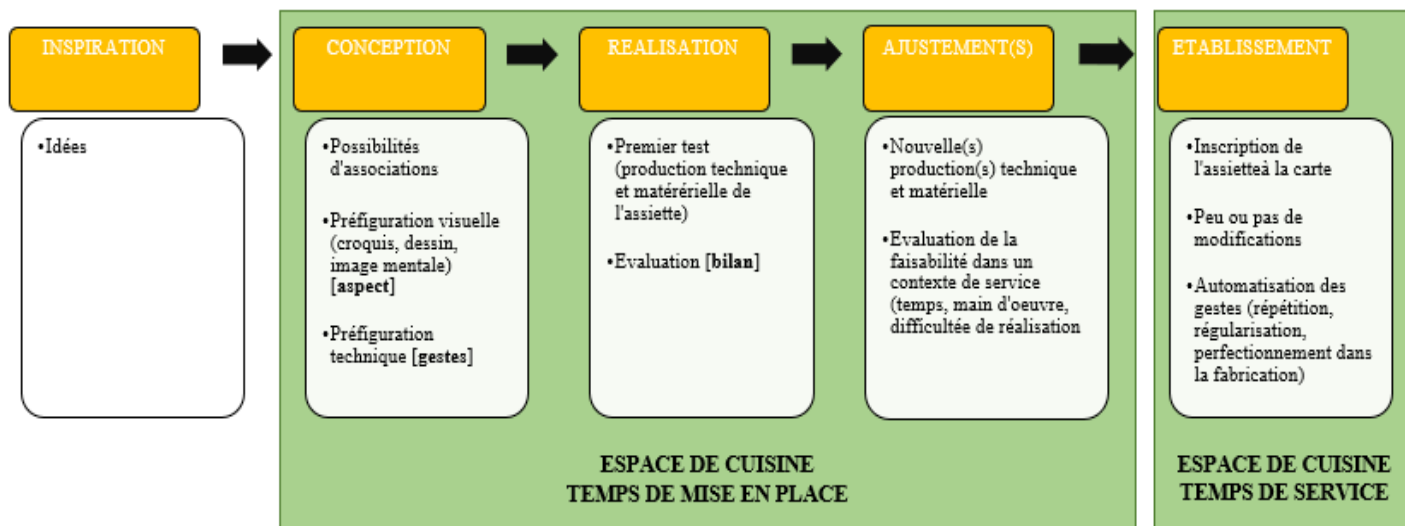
INSPIRATION

•Idées

CONCEPTION

•Possibilités d'associations

•Préfiguration visuelle (croquis, dessin, image mentale) **[aspect]**

•Préfiguration technique **[gestes]**

REALISATION

•Premier test (production technique et matérérielle de l'assiette)

•Evaluation **[bilan]**

AJUSTEMENT(S)

•Nouvelle(s) production(s) technique et matérielle

•Evaluation de la faisabilité dans un contexte de service (temps, main d'oeuvre, difficultée de réalisation

ESPACE DE CUISINE
TEMPS DE MISE EN PLACE

ETABLISSEMENT

•Inscription de l'assietteà la carte

•Peu ou pas de modifications

•Automatisation des gestes (répétition, régularisation, perfectionnement dans la fabrication)

ESPACE DE CUISINE
TEMPS DE SERVICE